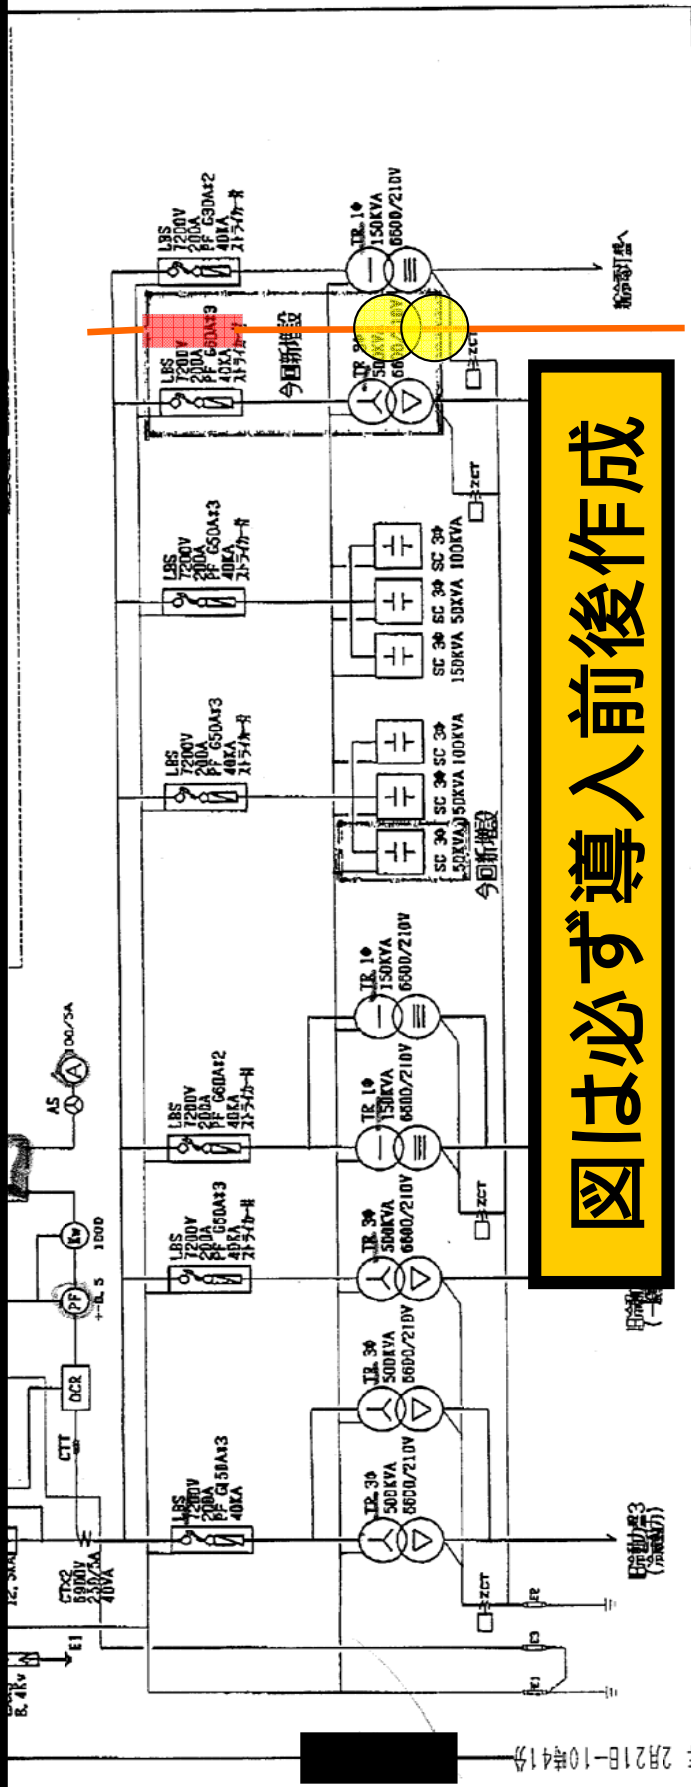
図は必ず導入前後作成

LBS
7200V
200A
PF G30A×2
40KA
ストライカー付

TR 1φ
150KVA
6600/210V

給湯器盤へ

LBS
7200V
200A
PF G50A×3
40KA
ストライカー付

今回新増設

TR 3φ
50KVA
6600/210V

ZCT

LBS
7200V
200A
PF G50A×3
40KA
ストライカー付

SC 3φ
150KVA

SC 3φ
50KVA

SC 3φ
100KVA

LBS
7200V
200A
PF G50A×3
40KA
ストライカー付

SC 3φ
50KVA

SC 3φ
50KVA

SC 3φ
100KVA

今回新増設

TR 1φ
150KVA
6600/210V

AS

A
100/5A

LBS
7200V
200A
PF G60A×2
40KA
ストライカー付

TR 1φ
150KVA
6600/210V

ZCT

Kw
1000

LBS
7200V
200A
PF G30A×3
40KA
ストライカー付

TR 3φ
500KVA
6600/210V

PF
+-0.5

OCR

CTT

LBS
7200V
200A
PF G15A×3
40KA

TR 3φ
50KVA
6600/210V

TR 3φ
50KVA
6600/210V

CT×2
6900V
250/5A
40VA

E1

ZCT

E3

E1

6.6kV

2R21B-10枚41号